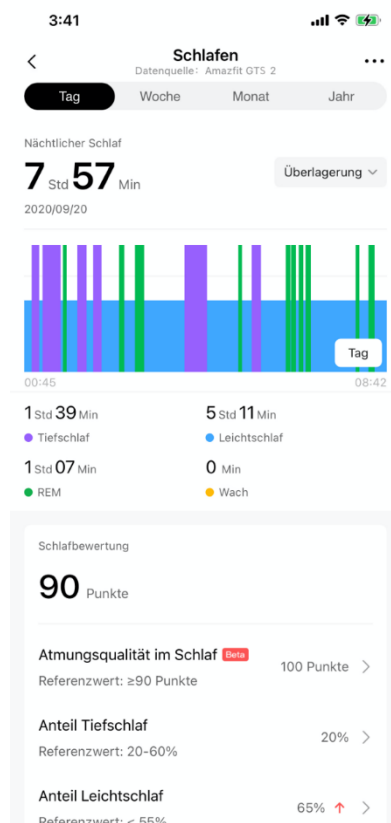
3:41

Schlafen
Datenquelle: Amazfit GTS 2

Tag | Woche | Monat | Jahr

Nächtlicher Schlaf

7 Std 57 Min

Überlagerung

2020/09/20

Tag

00:45
08:42

1 Std 39 Min
Tiefschlaf

5 Std 11 Min
Leichtschlaf

1 Std 07 Min
REM

0 Min
Wach

Schlafbewertung

90 Punkte

Atmungsqualität im Schlaf Beta
Referenzwert: ≥90 Punkte
100 Punkte

Anteil Tiefschlaf
Referenzwert: 20-60%
20%

Anteil Leichtschlaf
Referenzwert: < 55%
65% ↑